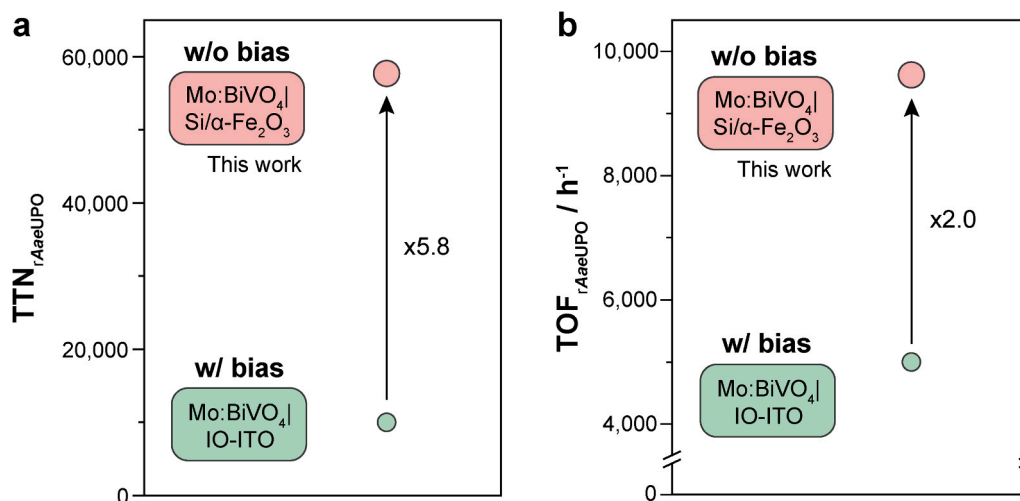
a

60,000
40,000
20,000
0

$TTN_{rAaeUPO}$

w/o bias

Mo:BiVO$_4$| Si/α-Fe$_2$O$_3$

This work

x5.8

w/ bias

Mo:BiVO$_4$| IO-ITO

b

10,000
8,000
6,000
4,000
0

$TOF_{rAaeUPO}$ / $h^{-1}$

w/o bias

Mo:BiVO$_4$| Si/α-Fe$_2$O$_3$

This work

x2.0

w/ bias

Mo:BiVO$_4$| IO-ITO